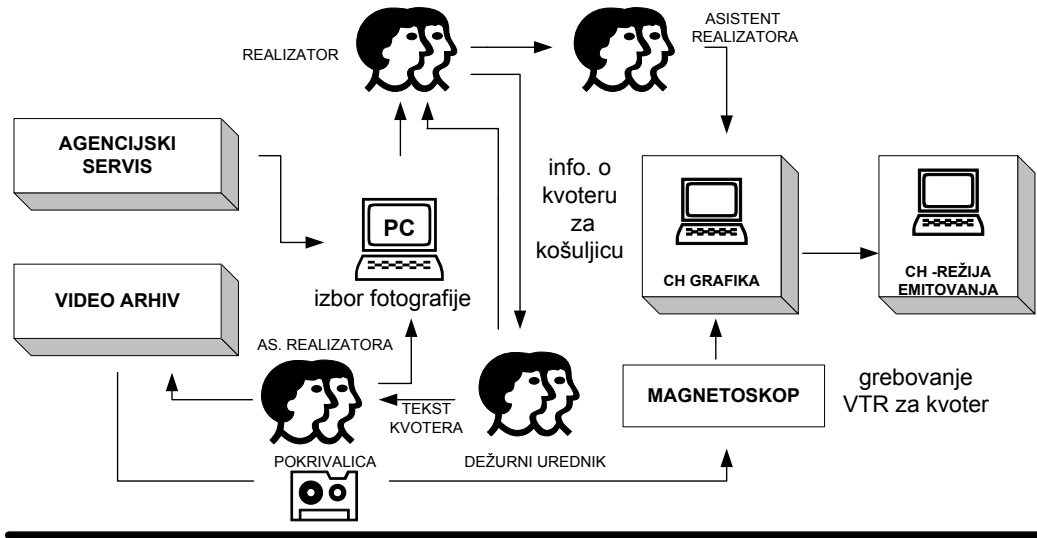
REALIZATOR

ASISTENT REALIZATORA

AGENCIJSKI SERVIS

info. o kvoteru za košuljicu

PC

izbor fotografije

CH GRAFIKA

CH -REŽIJA EMITOVANJA

VIDEO ARHIV

AS. REALIZATORA

TEKST KVOTERA

MAGNETOSKOP

grebovanje VTR za kvoter

POKRIVALICA

DEŽURNI UREDNIK